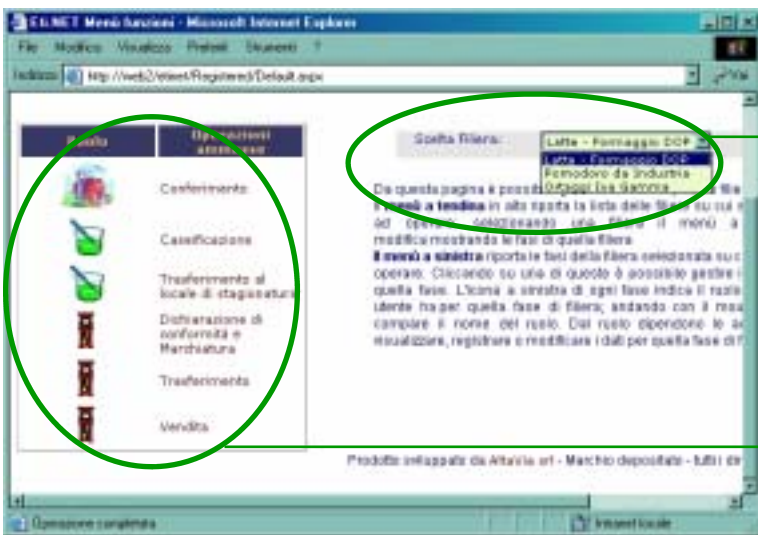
EU.NET Menù funzioni - Microsoft Internet Explorer

File Modifica Visualizza Preferiti Strumenti ?

Indirizzo http://web2/eunet/Registered/Default.aspx

Vai

| Ruolo | Operazioni ammesse |
|---|---|
| | Conferimento |
| | Caseificazione |
| | Trasferimento al locale di stagionatura |
| | Dichiarazione di conformità e Marchiatura |
| | Trasferimento |
| | Vendita |

Scelta filiera: Latte - Formaggio DOP

Latte - Formaggio DOP
Pomodoro da Industria
Ortaggi Iva Gamma

Da questa pagina è possib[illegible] filie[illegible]
Il menù a tendina in alto riporta la lista delle filiere su cui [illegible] ad operare; selezionando una filiera il menù a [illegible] modifica mostrando le fasi di quella filiera.
Il menù a sinistra riporta le fasi della filiera selezionata su c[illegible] operare. Cliccando su una di queste è possibile gestire i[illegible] quella fase. L'icona a sinistra di ogni fase indica il ruolo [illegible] utente ha per quella fase di filiera; andando con il mou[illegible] compare il nome del ruolo. Dal ruolo dipendono le a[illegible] visualizzare, registrare o modificare i dati per quella fase di f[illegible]

Prodotto sviluppato da Altavia srl - Marchio depositato - tutti i dir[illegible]

Operazione completata

Intranet locale